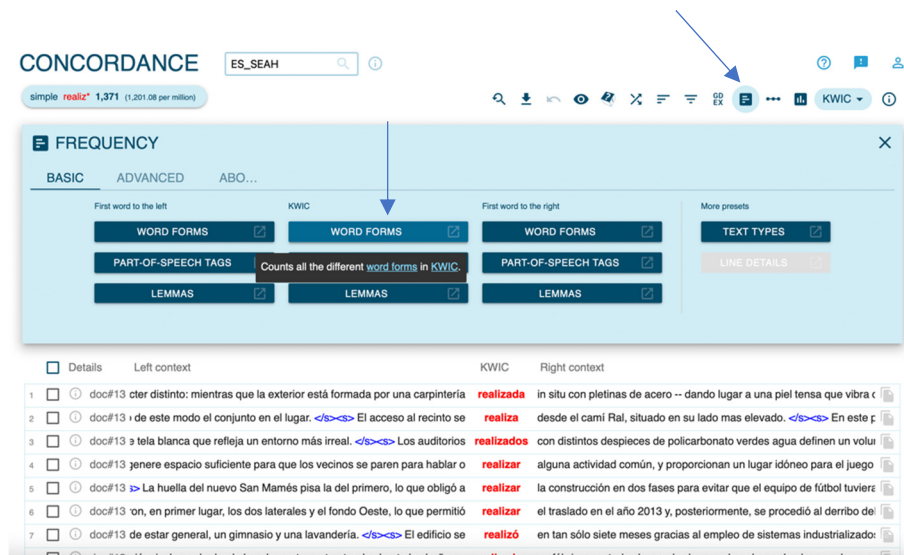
CONCORDANCE ES_SEAH

simple realiz* 1,371 (1,201.08 per million)

GD EX KWIC

FREQUENCY

BASIC ADVANCED ABO...

First word to the left

WORD FORMS

PART-OF-SPEECH TAGS

LEMMAS

KWIC

WORD FORMS

Counts all the different word forms in KWIC.

LEMMAS

First word to the right

WORD FORMS

PART-OF-SPEECH TAGS

LEMMAS

More presets

TEXT TYPES

LINE DETAILS

| | Details | Left context | KWIC | Right context |
|---|---|---|---|---|
| 1 | doc#13 | cter distinto: mientras que la exterior está formada por una carpintería | realizada | in situ con pletinas de acero -- dando lugar a una piel tensa que vibra c |
| 2 | doc#13 | de este modo el conjunto en el lugar. </s><s> El acceso al recinto se | realiza | desde el camí Ral, situado en su lado mas elevado. </s><s> En este p |
| 3 | doc#13 | e tela blanca que refleja un entorno más irreal. </s><s> Los auditorios | realizados | con distintos despieces de policarbonato verdes agua definen un volu |
| 4 | doc#13 | genere espacio suficiente para que los vecinos se paren para hablar o | realizar | alguna actividad común, y proporcionan un lugar idóneo para el juego |
| 5 | doc#13 | s> La huella del nuevo San Mamés pisa la del primero, lo que obligó a | realizar | la construcción en dos fases para evitar que el equipo de fútbol tuviera |
| 6 | doc#13 | on, en primer lugar, los dos laterales y el fondo Oeste, lo que permitió | realizar | el traslado en el año 2013 y, posteriormente, se procedió al derribo del |
| 7 | doc#13 | de estar general, un gimnasio y una lavandería. </s><s> El edificio se | realizó | en tan sólo siete meses gracias al empleo de sistemas industrializados |